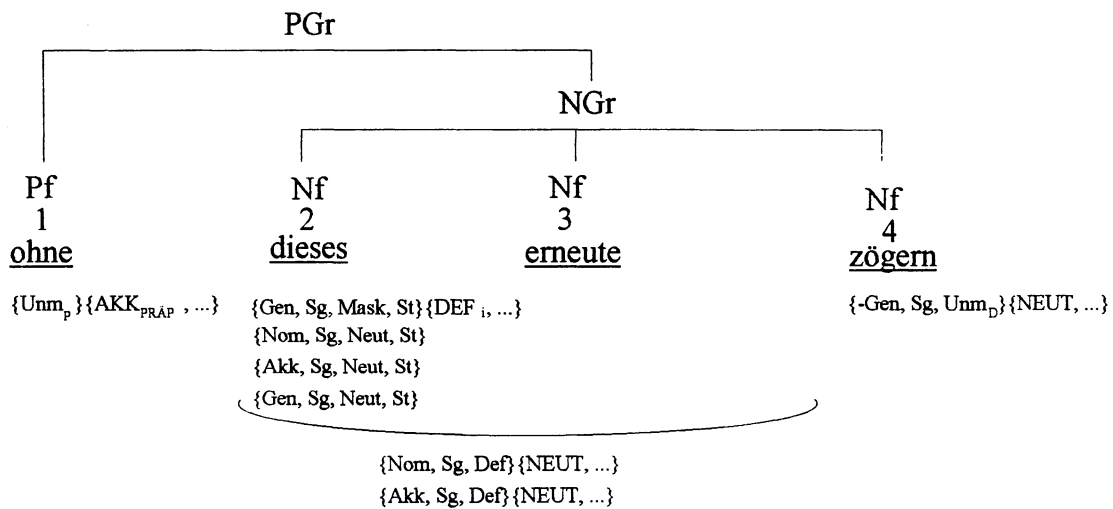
PGr

NGr

Pf
1
ohne

Nf
2
dieses

Nf
3
erneute

Nf
4
zögern

$\{Unm_P\}\{AKK_{PRÄP}, ...\}$

{Gen, Sg, Mask, St}$\{DEF_i, ...\}$
{Nom, Sg, Neut, St}
{Akk, Sg, Neut, St}
{Gen, Sg, Neut, St}

$\{-Gen, Sg, Unm_D\}\{NEUT, ...\}$

{Nom, Sg, Def}{NEUT, ...}
{Akk, Sg, Def}{NEUT, ...}